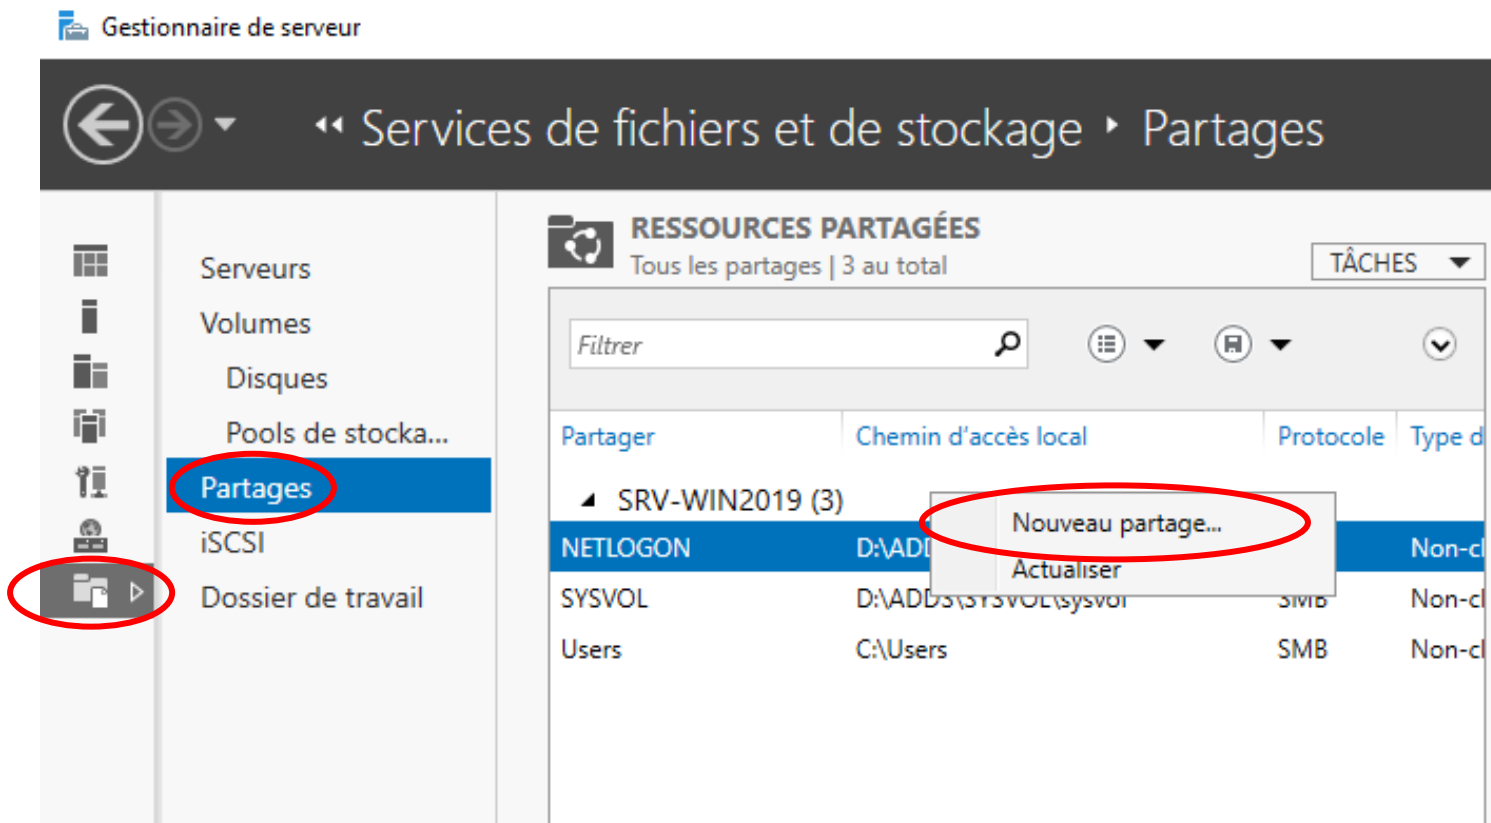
Gestionnaire de serveur

Services de fichiers et de stockage ▸ Partages

Serveurs
Volumes
Disques
Pools de stocka...
Partages
iSCSI
Dossier de travail

RESSOURCES PARTAGÉES
Tous les partages | 3 au total

TÂCHES

Filtrer

| Partager | Chemin d'accès local | Protocole | Type d |
|---|---|---|---|
| SRV-WIN2019 (3) | | | |
| NETLOGON | D:\ADD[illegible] | | Non-c |
| SYSVOL | D:\ADD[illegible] | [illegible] | Non-c |
| Users | C:\Users | SMB | Non-c |

Nouveau partage...
Actualiser